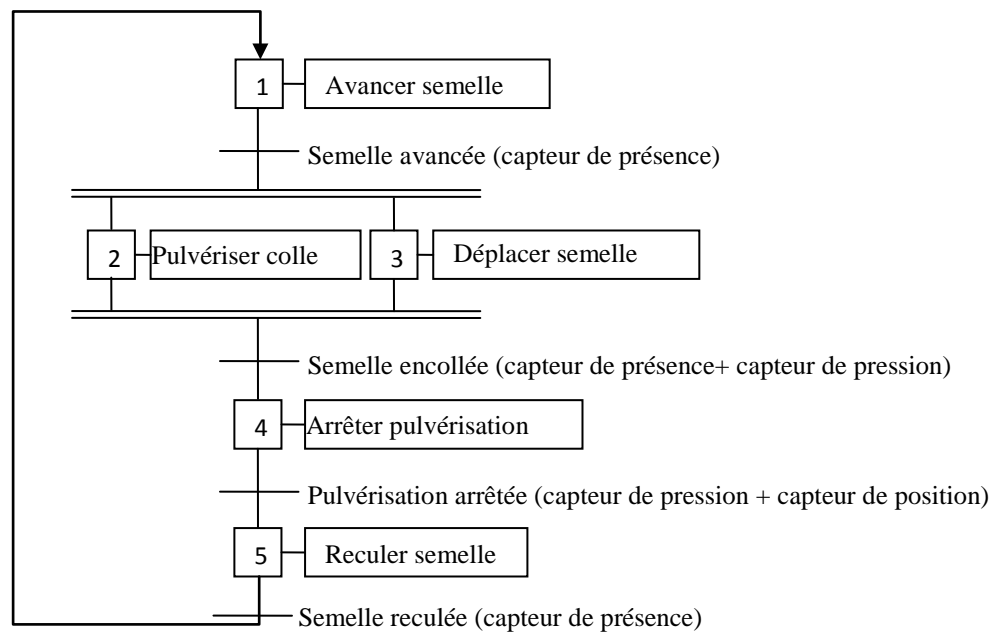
1 Avancer semelle

Semelle avancée (capteur de présence)

2 Pulvériser colle

3 Déplacer semelle

Semelle encollée (capteur de présence+ capteur de pression)

4 Arrêter pulvérisation

Pulvérisation arrêtée (capteur de pression + capteur de position)

5 Reculer semelle

Semelle reculée (capteur de présence)